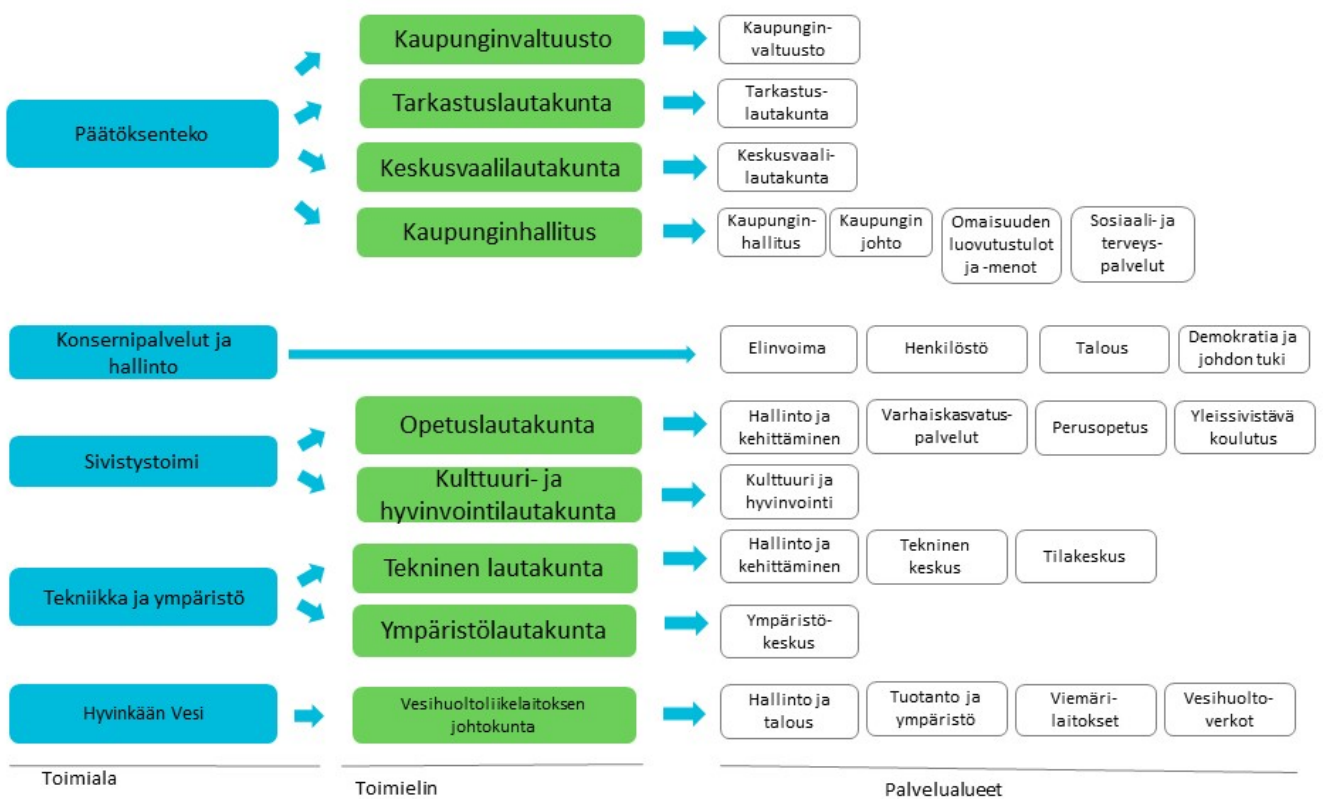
Päätöksenteko

Kaupunginvaltuusto
Kaupunginvaltuusto

Tarkastuslautakunta
Tarkastuslautakunta

Keskusvaalilautakunta
Keskusvaalilautakunta

Kaupunginhallitus
Kaupunginhallitus
Kaupungin johto
Omaisuuden luovutustulot ja -menot
Sosiaali- ja terveyspalvelut

Konsernipalvelut ja hallinto
Elinvoima
Henkilöstö
Talous
Demokratia ja johdon tuki

Sivistystoimi

Opetuslautakunta
Hallinto ja kehittäminen
Varhaiskasvatuspalvelut
Perusopetus
Yleissivistävä koulutus

Kulttuuri- ja hyvinvointilautakunta
Kulttuuri ja hyvinvointi

Tekniikka ja ympäristö

Tekninen lautakunta
Hallinto ja kehittäminen
Tekninen keskus
Tilakeskus

Ympäristölautakunta
Ympäristökeskus

Hyvinkään Vesi

Vesihuoltoliikelaitoksen johtokunta
Hallinto ja talous
Tuotanto ja ympäristö
Viemärilaitokset
Vesihuoltoverkot

Toimiala
Toimielin
Palvelualueet